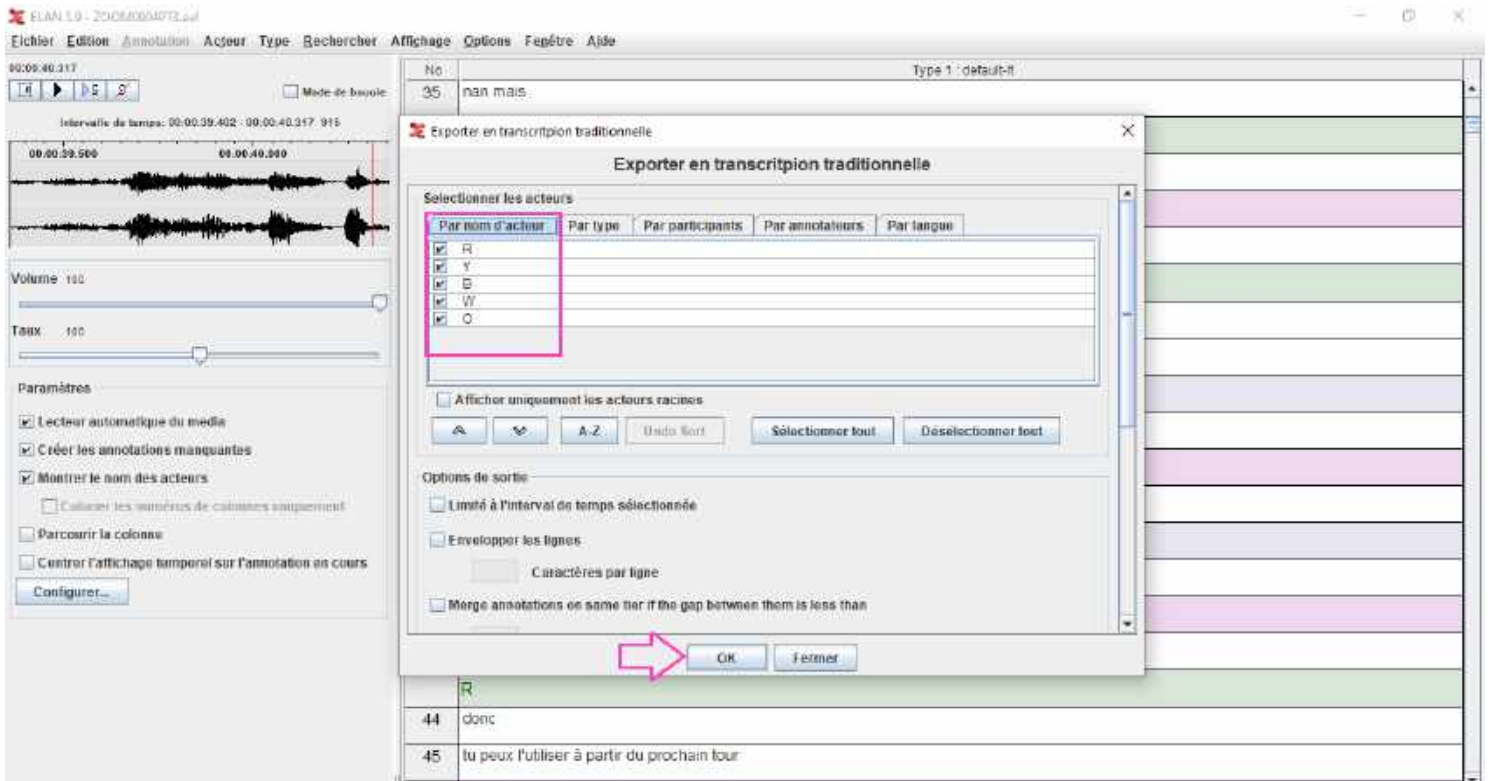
ELAN 5.9 - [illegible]

Fichier Edition Annotation Acteur Type Rechercher Affichage Options Fenêtre Aide

00:00:40.317

Mode de boucle

Intervalle de temps: 00:00:39.402 - 00:00:40.317 915

00:00:39.500 00:00:40.000

Volume 100

Taux 100

Paramètres

Lecteur automatique du media

Créer les annotations manquantes

Montrer le nom des acteurs

Colorer les numéros de colonnes uniquement

Parcourir la colonne

Centrer l'affichage temporel sur l'annotation en cours

Configurer...

| No | Type 1 : default-lt |
|---|---|
| 35 | nan mais |
| | R |
| 44 | donc |
| 45 | tu peux l'utiliser à partir du prochain tour |

Exporter en transcritpion traditionnelle

Exporter en transcritpion traditionnelle

Selectionner les acteurs

Par nom d'acteur | Par type | Par participants | Par annotateurs | Par langue

R
Y
B
W
O

Afficher uniquement les acteurs racines

A-Z | Undo Sort | Sélectionner tout | Désélectionner tout

Options de sortie

Limité à l'interval de temps sélectionnée

Envelopper les lignes

Caractères par ligne

Merge annotations on same tier if the gap between them is less than

OK | Fermer